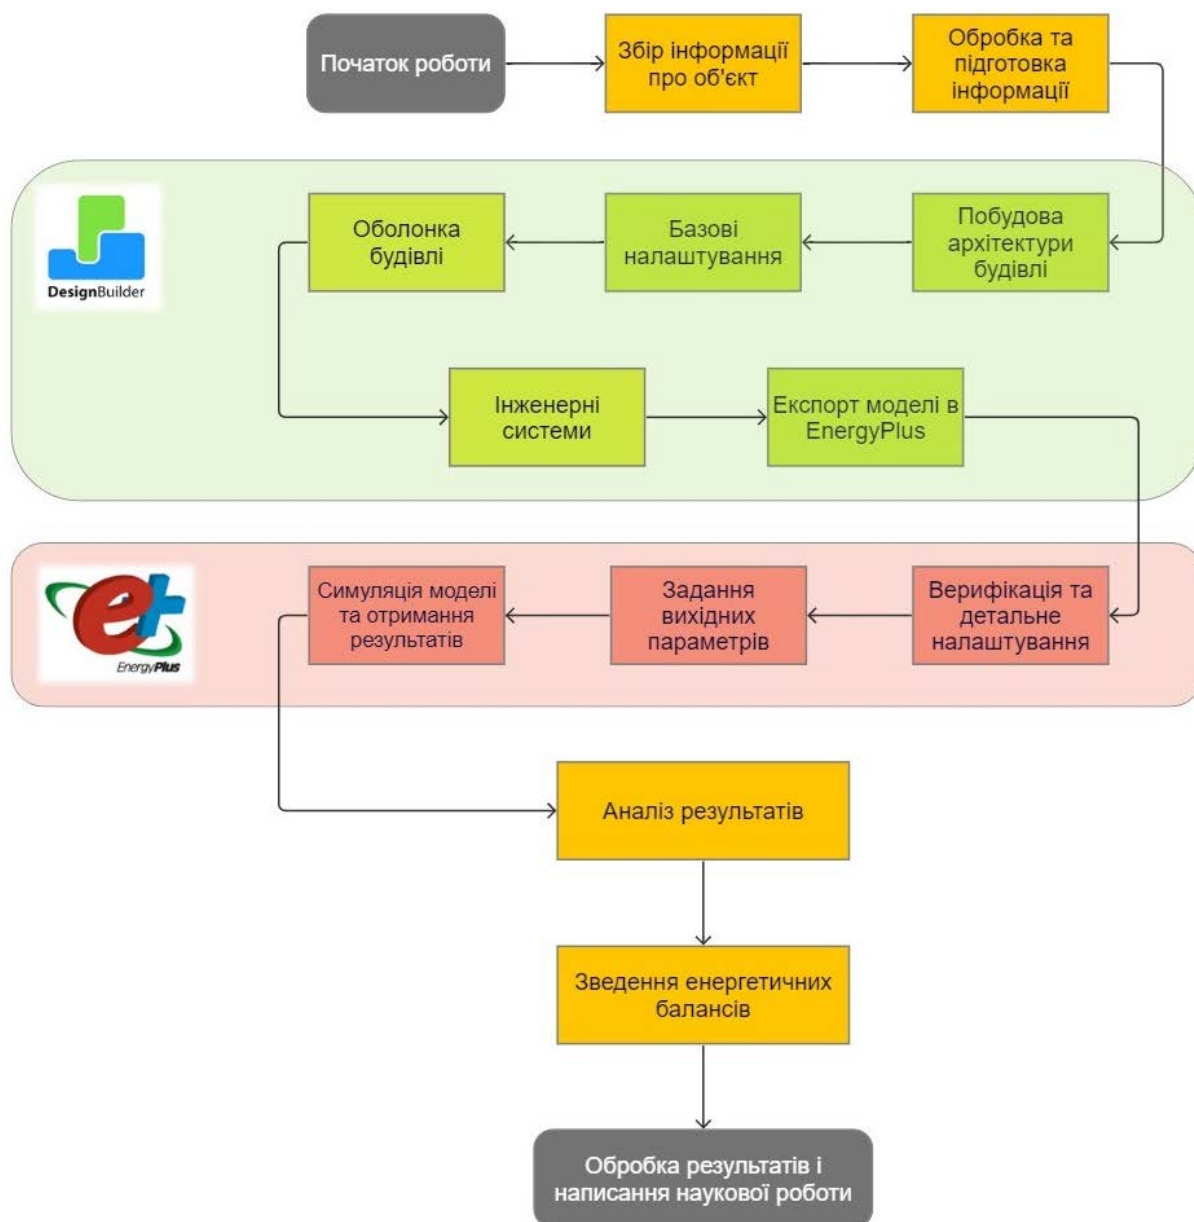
Початок роботи

Збір інформації про об'єкт

Обробка та підготовка інформації

DesignBuilder

Оболонка будівлі

Базові налаштування

Побудова архітектури будівлі

Інженерні системи

Експорт моделі в EnergyPlus

EnergyPlus

Симуляція моделі та отримання результатів

Задання вихідних параметрів

Верифікація та детальне налаштування

Аналіз результатів

Зведення енергетичних балансів

Обробка результатів і написання наукової роботи